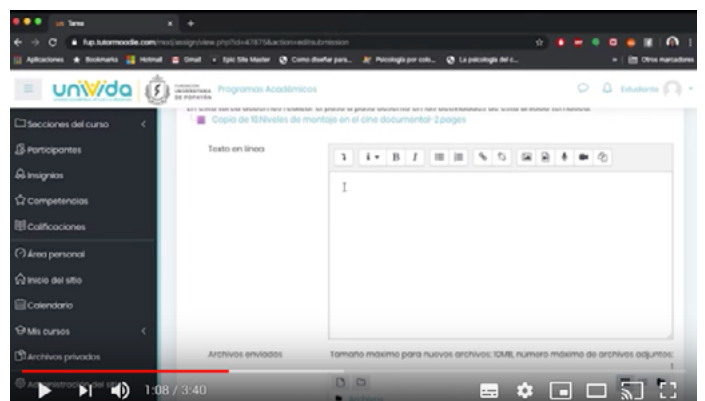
Tarea

fup.tutormoodle.com/mod/assign/view.php?id=4787&action=editsubmission

Aplicaciones Bookmarks Hotmail Gmail Epic Site Master Como diseñar para... Psicologia por colo... La psicologia del c... Otros marcadores

uniVida FUNDACIÓN UNIVERSITARIA DE POPAYÁN Programas Académicos

Estudiante

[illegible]

Copia de 10.Niveles de montaje en el cine documental-2.pages

Secciones del curso

Participantes

Insignias

Competencias

Calificaciones

Área personal

Inicio del sitio

Calendario

Mis cursos

Archivos privados

Administración del sitio

Texto en línea

Archivos enviados

Tamaño máximo para nuevos archivos: 10MB, número máximo de archivos adjuntos:

1:08 / 3:40